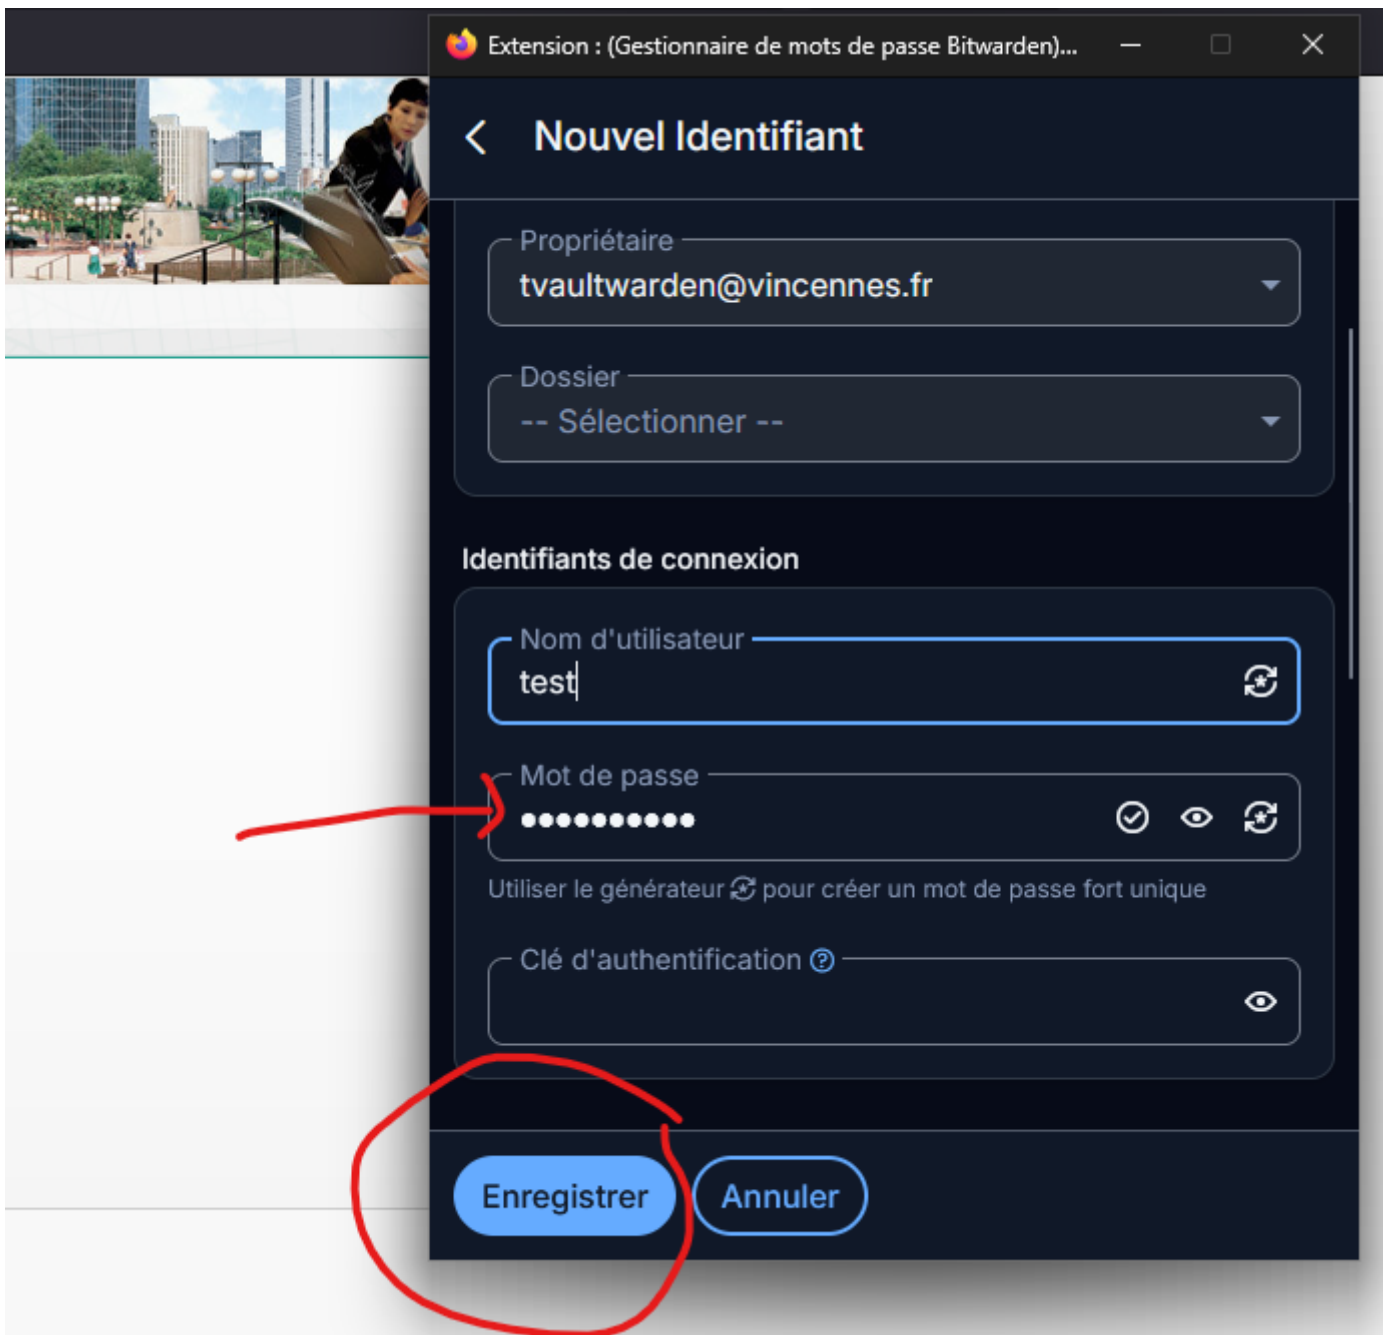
Extension : (Gestionnaire de mots de passe Bitwarden)...

Nouvel Identifiant

Propriétaire
tvaultwarden@vincennes.fr

Dossier
-- Sélectionner --

Identifiants de connexion

Nom d'utilisateur
test

Mot de passe
●●●●●●●●●●

Utiliser le générateur pour créer un mot de passe fort unique

Clé d'authentification

Enregistrer
Annuler